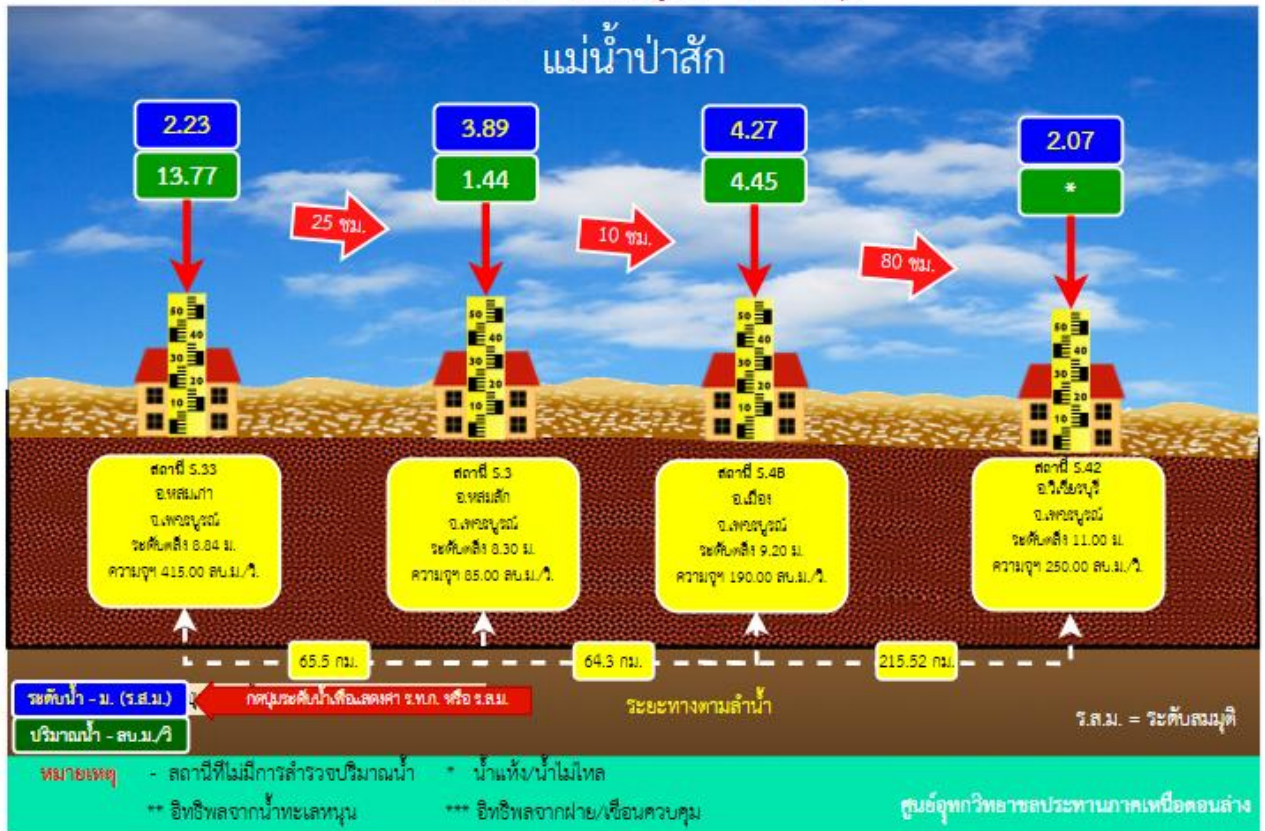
แม่น้ำป่าสัก

2.23
13.77

25 ชม.

3.89
1.44

10 ชม.

4.27
4.45

80 ชม.

2.07
*

50 40 30 20 10

สถานี S.33
อ.หล่มเก่า
จ.เพชรบูรณ์
ระดับตลิ่ง 8.84 ม.
ความจุฯ 415.00 ลบ.ม./วิ.

สถานี S.3
อ.หล่มสัก
จ.เพชรบูรณ์
ระดับตลิ่ง 8.30 ม.
ความจุฯ 85.00 ลบ.ม./วิ.

สถานี S.4B
อ.เมือง
จ.เพชรบูรณ์
ระดับตลิ่ง 9.20 ม.
ความจุฯ 190.00 ลบ.ม./วิ.

สถานี S.42
อ.วิเชียรบุรี
จ.เพชรบูรณ์
ระดับตลิ่ง 11.00 ม.
ความจุฯ 250.00 ลบ.ม./วิ.

65.5 กม.
64.3 กม.
215.52 กม.

ระดับน้ำ - ม. (ร.ส.ม.)
ปริมาณน้ำ - ลบ.ม./วิ
กดปุ่มระดับน้ำเพื่อแสดงค่า ร.ท.ก. หรือ ร.ส.ม.
ระยะทางตามลำน้ำ
ร.ส.ม. = ระดับสมมุติ

หมายเหตุ - สถานีที่ไม่มีการสำรวจปริมาณน้ำ * น้ำแห้ง/น้ำไม่ไหล
** อิทธิพลจากน้ำทะเลหนุน *** อิทธิพลจากฝาย/เขื่อนควบคุม
ศูนย์อุทกวิทยาชลประทานภาคเหนือตอนล่าง